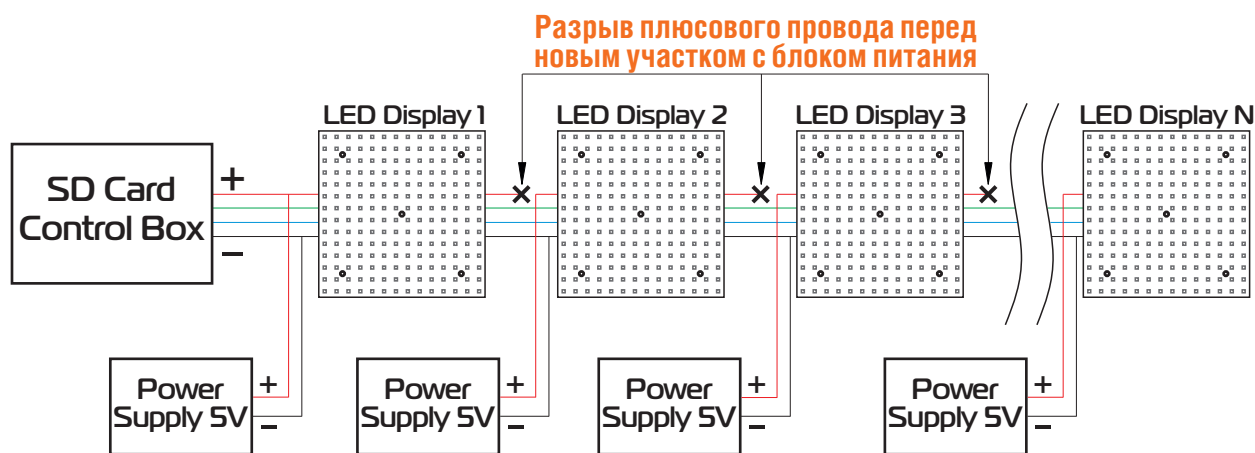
Разрыв плюсового провода перед новым участком с блоком питания

LED Display 1

LED Display 2

LED Display 3

LED Display N

SD Card Control Box

+

–

Power Supply 5V

+

–

Power Supply 5V

+

–

Power Supply 5V

+

–

Power Supply 5V

+

–